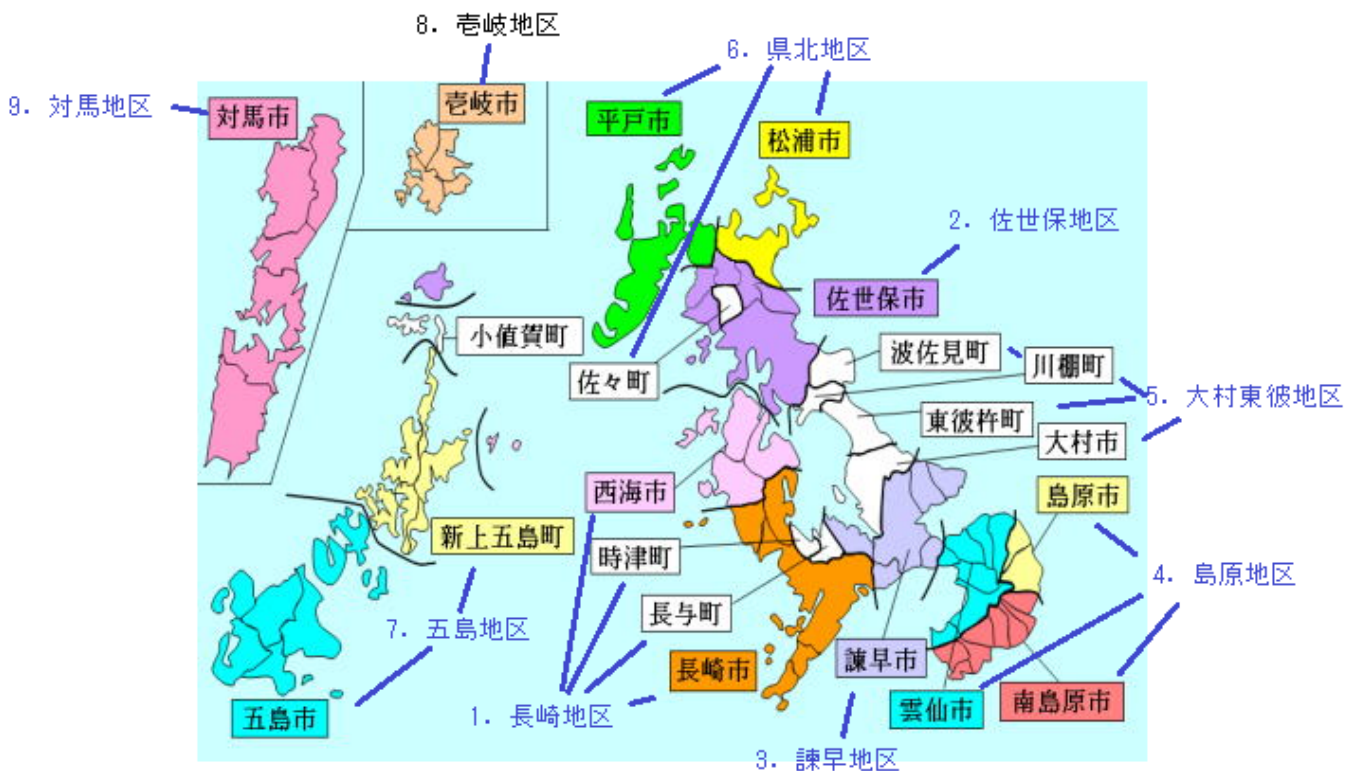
8. 壱岐地区
6. 県北地区
9. 対馬地区
対馬市
壱岐市
平戸市
松浦市
2. 佐世保地区
佐世保市
小値賀町
佐々町
波佐見町
川棚町
5. 大村東彼地区
東彼杵町
大村市
西海市
島原市
新上五島町
時津町
4. 島原地区
長与町
7. 五島地区
長崎市
諫早市
雲仙市
南島原市
五島市
1. 長崎地区
3. 諫早地区